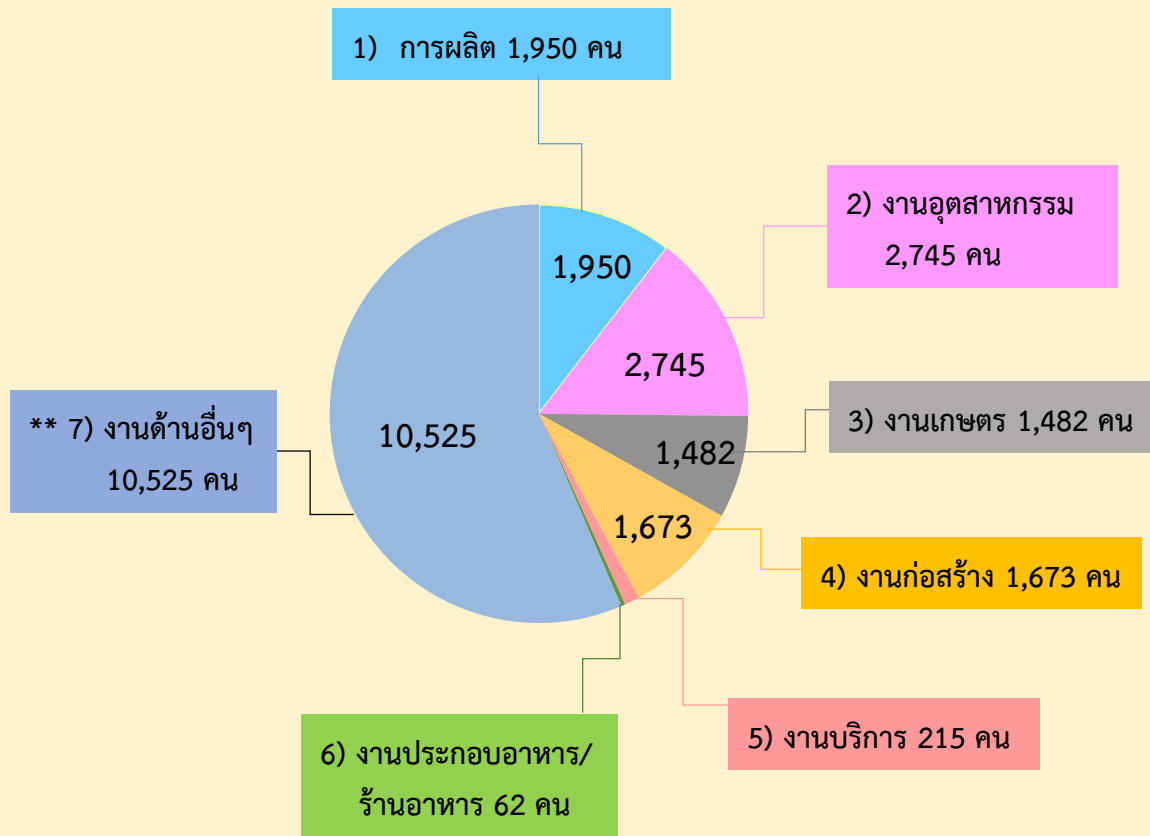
1) การผลิต 1,950 คน

2) งานอุตสาหกรรม 2,745 คน

3) งานเกษตร 1,482 คน

4) งานก่อสร้าง 1,673 คน

5) งานบริการ 215 คน

6) งานประกอบอาหาร/ ร้านอาหาร 62 คน

** 7) งานด้านอื่นๆ 10,525 คน

1,950

2,745

1,482

1,673

10,525